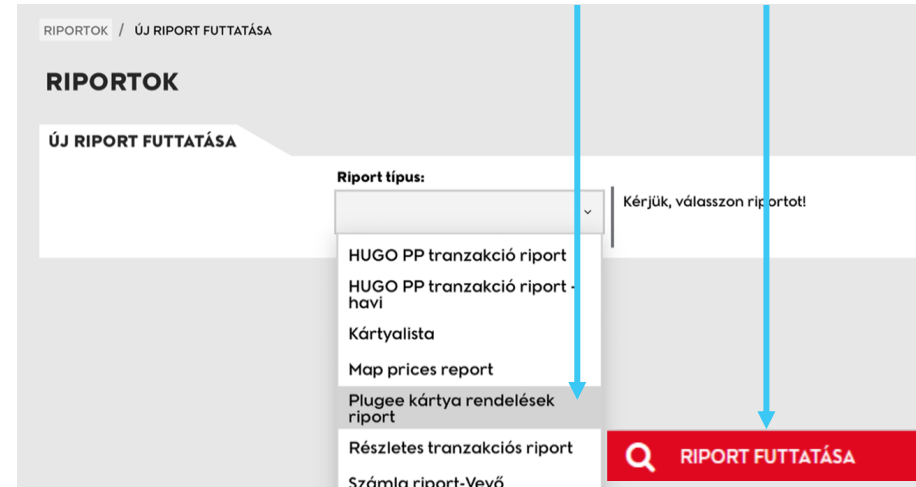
RIPORTOK / ÚJ RIPORT FUTTATÁSA

RIPORTOK

ÚJ RIPORT FUTTATÁSA

Riport típus:

Kérjük, válasszon riportot!

HUGO PP tranzakció riport

HUGO PP tranzakció riport - havi

Kártyalista

Map prices report

Plugee kártya rendelések riport

Részletes tranzakciós riport

Számla riport-Vevő

RIPORT FUTTATÁSA